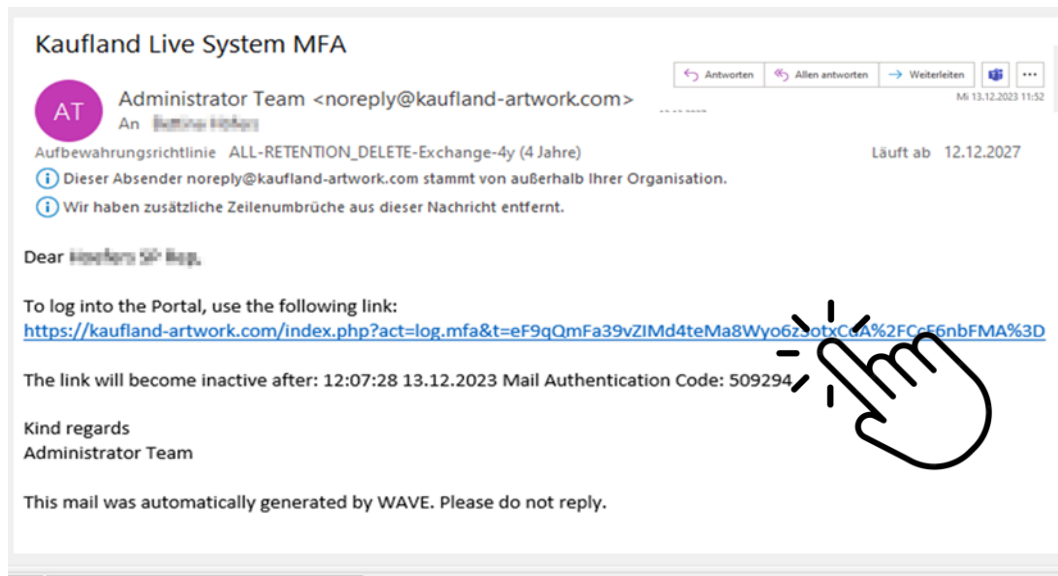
Kaufland Live System MFA

Antworten | Allen antworten | Weiterleiten | ...

AT

Administrator Team <noreply@kaufland-artwork.com>

An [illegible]

Mi 13.12.2023 11:52

Aufbewahrungsrichtlinie ALL-RETENTION_DELETE-Exchange-4y (4 Jahre)

Läuft ab 12.12.2027

Dieser Absender noreply@kaufland-artwork.com stammt von außerhalb Ihrer Organisation.

Wir haben zusätzliche Zeilenumbrüche aus dieser Nachricht entfernt.

Dear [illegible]

To log into the Portal, use the following link:
https://kaufland-artwork.com/index.php?act=log.mfa&t=eF9qQmFa39vZIMd4teMa8Wyo6z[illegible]A%2FC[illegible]6nbFMA%3D

The link will become inactive after: 12:07:28 13.12.2023 Mail Authentication Code: 509294

Kind regards
Administrator Team

This mail was automatically generated by WAVE. Please do not reply.